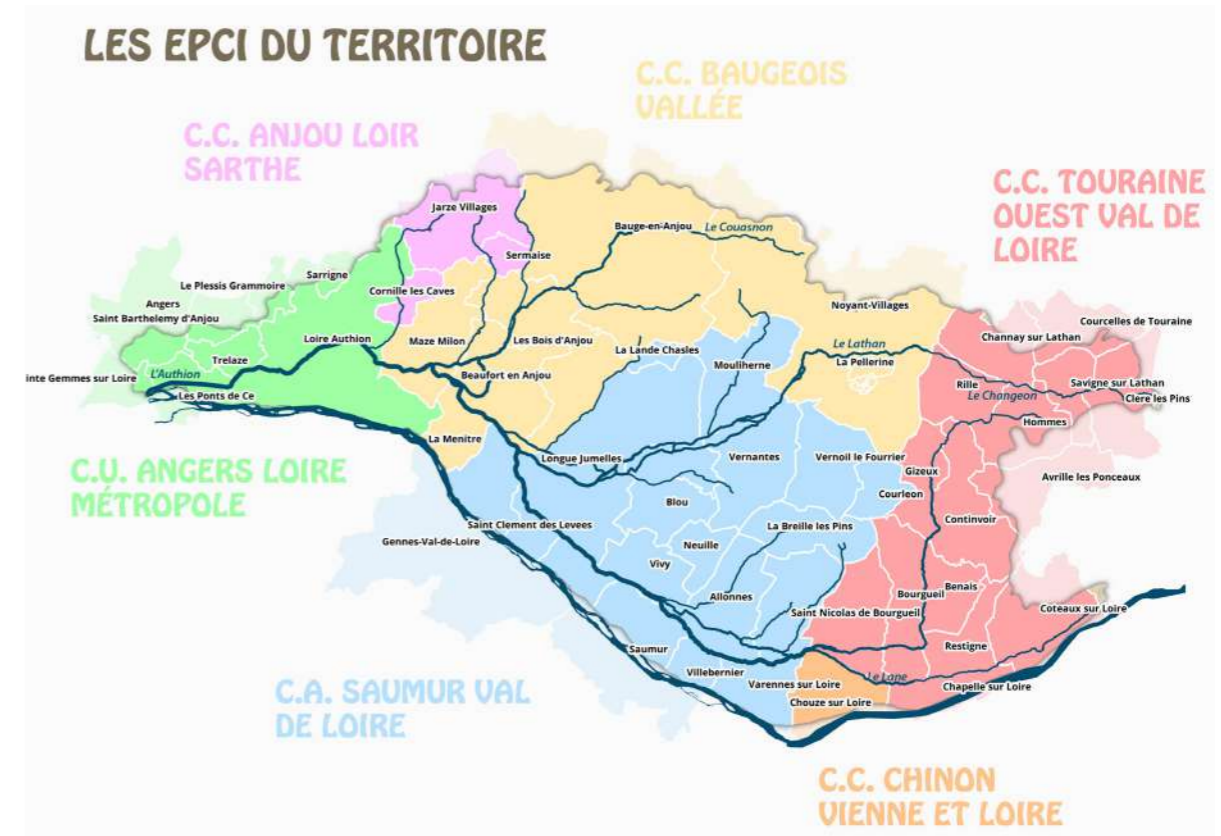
LES EPCI DU TERRITOIRE

C.C. BAUGEOIS VALLÉE

C.C. ANJOU LOIR SARTHE

C.C. TOURAINE OUEST VAL DE LOIRE

Jarze Villages
Bauge-en-Anjou
Le Couasnon
Sermaise
Sarrigne
Le Plessis Grammoire
Cornille les Caves
Angers
Saint Barthelemy d'Anjou
Maze Milon
Les Bois d'Anjou
Noyant-Villages
Courcelles de Touraine
Channay sur Lathan
Loire Authion
La Lande Chasles
Le Lathan
Trelaze
Mouliherne
La Pellerine
L'Authion
Beaufort en Anjou
inte Gemmes sur Loire
Les Ponts de Ce
Rille
Savigne sur Lathan
Le Changeon
Clere les Pins
Hommes
La Menitre
Longue Jumelles
Vernantes
Vernoil le Fourrier
Gizeux
Avrille les Ponceaux
Courleon
Blou
Continvoir
Saint Clement des Levees
La Breille les Pins
Gennes-Val-de-Loire
Neuille
Vivy
Bourgueil
Benais
Allonnes
Saint Nicolas de Bourgueil
Coteaux sur Loire
Saumur
Restigne
Villebernier
Le Lane
Varennes sur Loire
Chapelle sur Loire
Chouze sur Loire

C.U. ANGERS LOIRE MÉTROPOLE

C.A. SAUMUR VAL DE LOIRE

C.C. CHINON VIENNE ET LOIRE